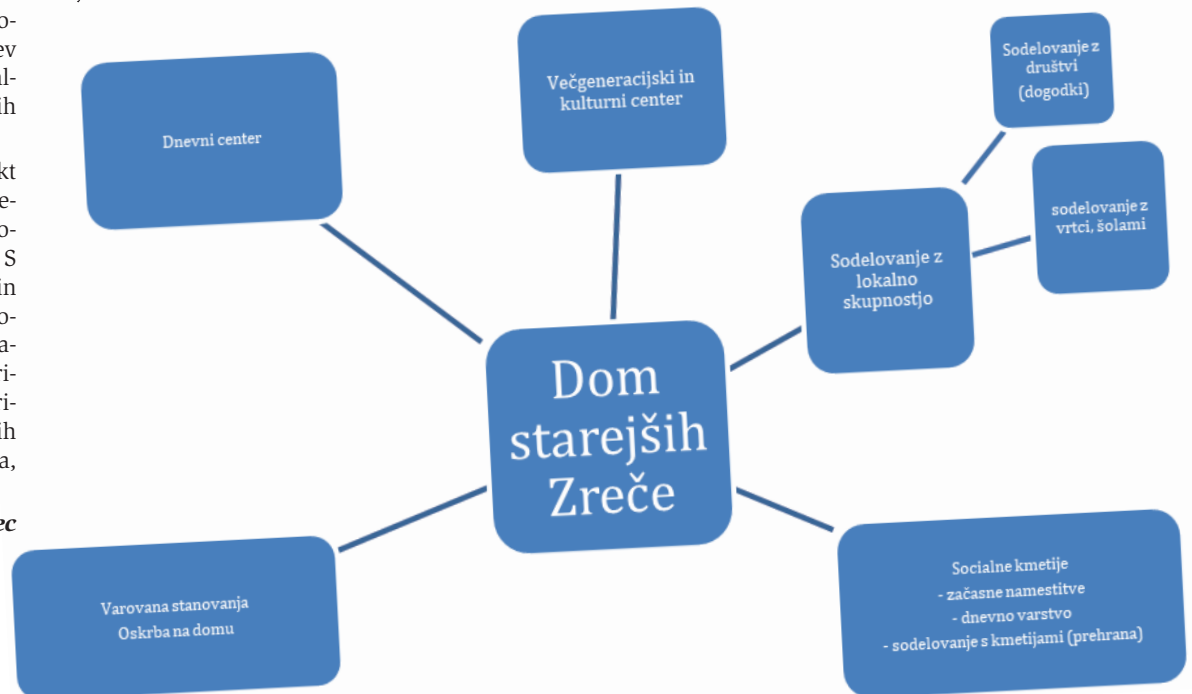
o-
ev
ul-
ih

kt
e-
o-
S
in
o-
a-
ri-
ri-
ih
a,

ec

Dnevni center

Večgeneracijski in kulturni center

Sodelovanje z društvi (dogodki)

sodelovanje z vrtci, šolami

Sodelovanje z lokalno skupnostjo

Dom starejših Zreče

Varovana stanovanja
Oskrba na domu

Socialne kmetije
- začasne namestitve
- dnevno varstvo
- sodelovanje s kmetijami (prehrana)